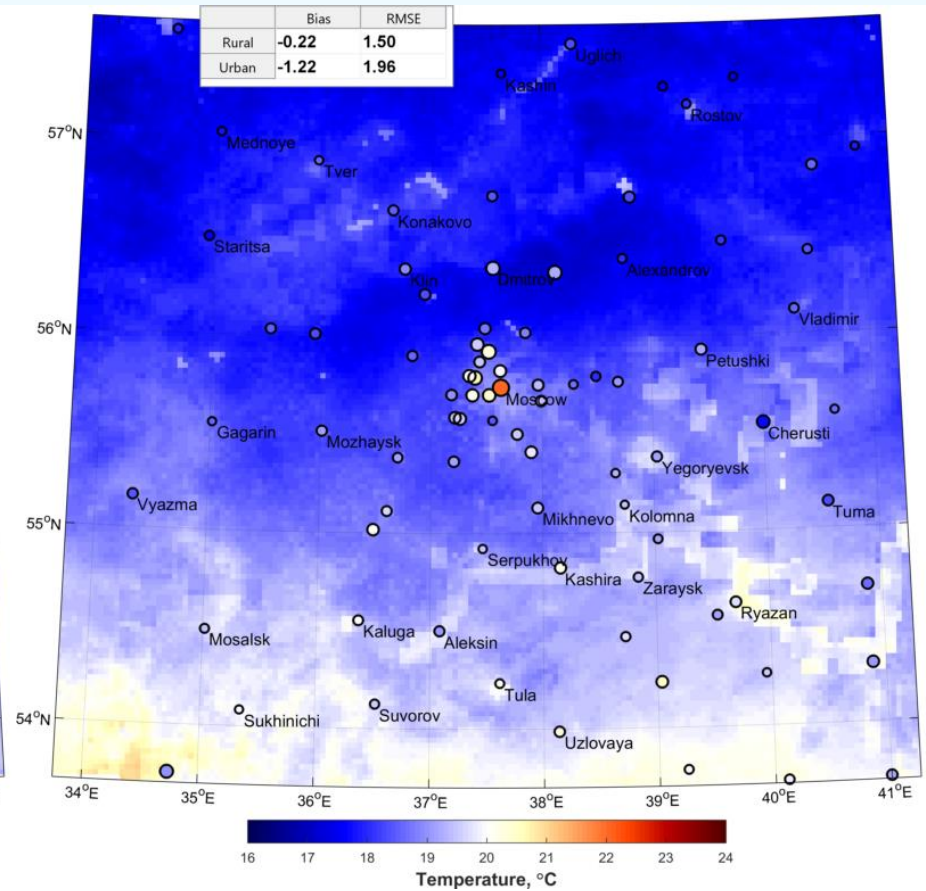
| | Bias | RMSE |
|---|---|---|
| Rural | -0.22 | 1.50 |
| Urban | -1.22 | 1.96 |

Uglich
Kashin
Rostov
$57^{o}N$
Mednoye
Tver
Konakovo
Staritsa
Klin
Dmitrov
Alexandrov
$56^{o}N$
Vladimir
Petushki
Moscow
Gagarin
Mozhaysk
Cherusti
Yegoryevsk
Vyazma
$55^{o}N$
Mikhnevo
Kolomna
Tuma
Serpukhov
Kashira
Zaraysk
Ryazan
Mosalsk
Kaluga
Aleksin
Tula
$54^{o}N$
Sukhinichi
Suvorov
Uzlovaya
$34^{o}E$
$35^{o}E$
$36^{o}E$
$37^{o}E$
$38^{o}E$
$39^{o}E$
$40^{o}E$
$41^{o}E$

16 17 18 19 20 21 22 23 24
Temperature, °C